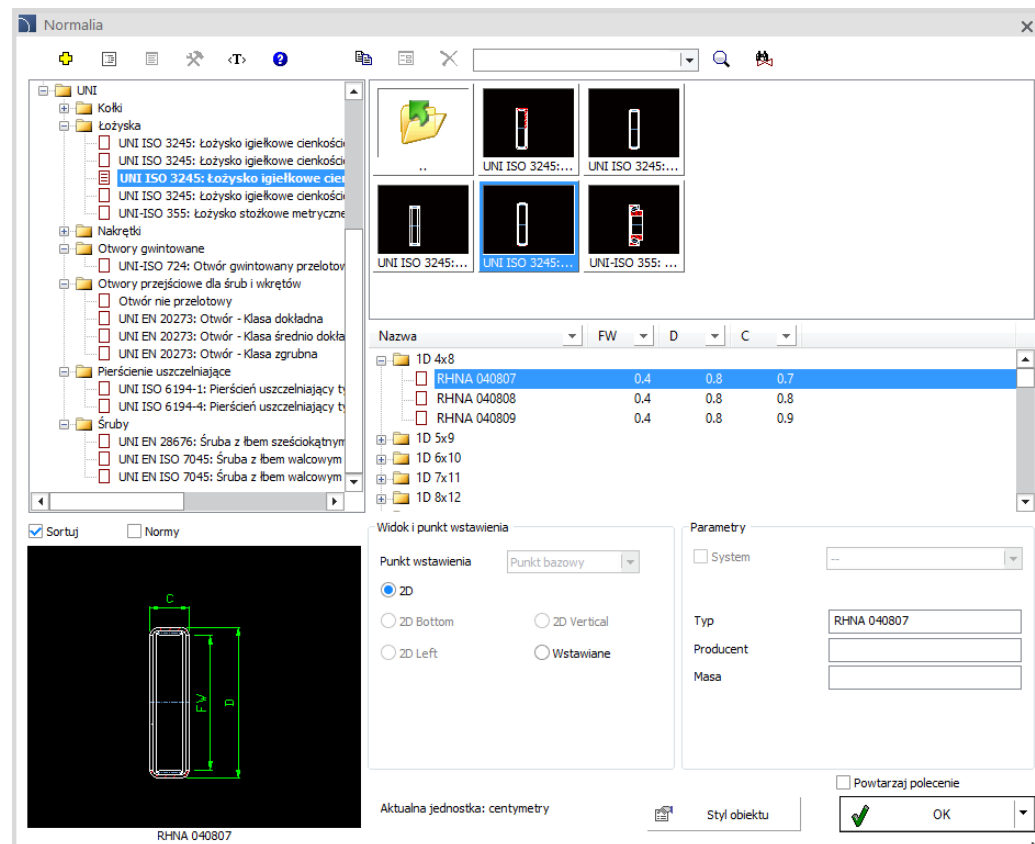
Normalia

‹T›

UNI
Kołki
Łożyska
UNI ISO 3245: Łożysko igiełkowe cienkości
UNI ISO 3245: Łożysko igiełkowe cienkości
UNI ISO 3245: Łożysko igiełkowe cien
UNI ISO 3245: Łożysko igiełkowe cienkości
UNI-ISO 355: Łożysko stożkowe metryczne
Nakrętki
Otwory gwintowane
UNI-ISO 724: Otwór gwintowany przelotov
Otwory przejściowe dla śrub i wkrętów
Otwór nie przelotowy
UNI EN 20273: Otwór - Klasa dokładna
UNI EN 20273: Otwór - Klasa średnio dokła
UNI EN 20273: Otwór - Klasa zgrubna
Pierścienie uszczelniające
UNI ISO 6194-1: Pierścień uszczelniający ty
UNI ISO 6194-4: Pierścień uszczelniający ty
Śruby
UNI EN 28676: Śruba z łbem sześciokątnym
UNI EN ISO 7045: Śruba z łbem walcowym
UNI EN ISO 7045: Śruba z łbem walcowym

..
UNI ISO 3245:...
UNI ISO 3245:...
UNI ISO 3245:...
UNI ISO 3245:...
UNI-ISO 355: ...

| Nazwa | FW | D | C |
|---|---|---|---|
| 1D 4x8 | | | |
| RHNA 040807 | 0.4 | 0.8 | 0.7 |
| RHNA 040808 | 0.4 | 0.8 | 0.8 |
| RHNA 040809 | 0.4 | 0.8 | 0.9 |
| 1D 5x9 | | | |
| 1D 6x10 | | | |
| 1D 7x11 | | | |
| 1D 8x12 | | | |

Sortuj
Normy

C
FV
D
RHNA 040807

Widok i punkt wstawienia
Punkt wstawienia
Punkt bazowy
2D
2D Bottom
2D Vertical
2D Left
Wstawiane

Parametry
System
--
Typ
RHNA 040807
Producent
Masa

Powtarzaj polecenie
Aktualna jednostka: centymetry
Styl obiektu
OK